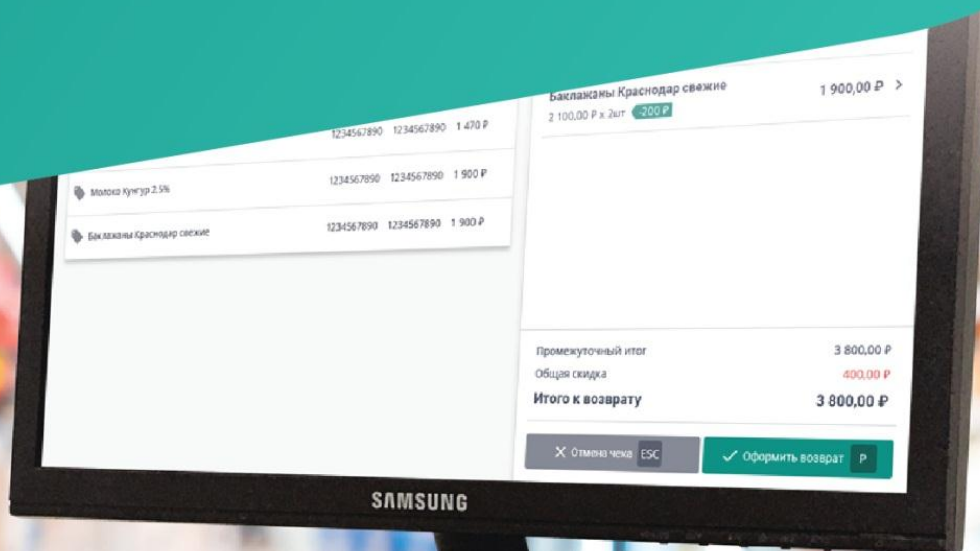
1234567890 1234567890 1 470 ₽

Молоко Кунгур 2.5% 1234567890 1234567890 1 900 ₽

Баклажаны Краснодар свежие 1234567890 1234567890 1 900 ₽

Баклажаны Краснодар свежие 1 900,00 ₽ >
2 100,00 ₽ x 2шт -200 ₽

Промежуточный итог 3 800,00 ₽
Общая скидка 400,00 ₽
Итого к возврату 3 800,00 ₽

Отмена чека ESC
Оформить возврат P

SAMSUNG